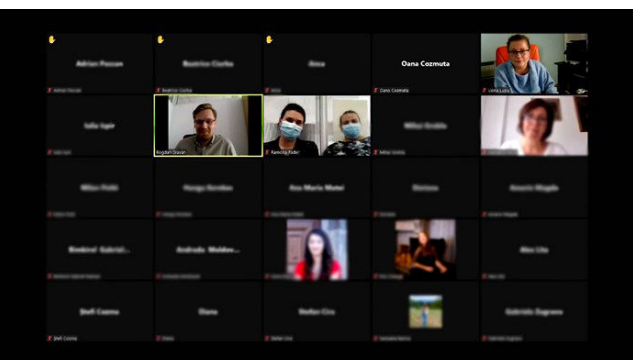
Adrian Pocsan
Beatrice Ciorba
Ana
Oana Cozmuta
Iulia Iugir
Bogdan Stoian
Mihai Groblu
Mihai Paldi
Hanga Kerekes
Ana Maria Matei
Doriana
Emeric Magda
Kinkinel Gabriel...
Andrada Moldov...
Alex Lita
Stefi Cozma
Diana
Stefan Cris
Gabriela Zugravu